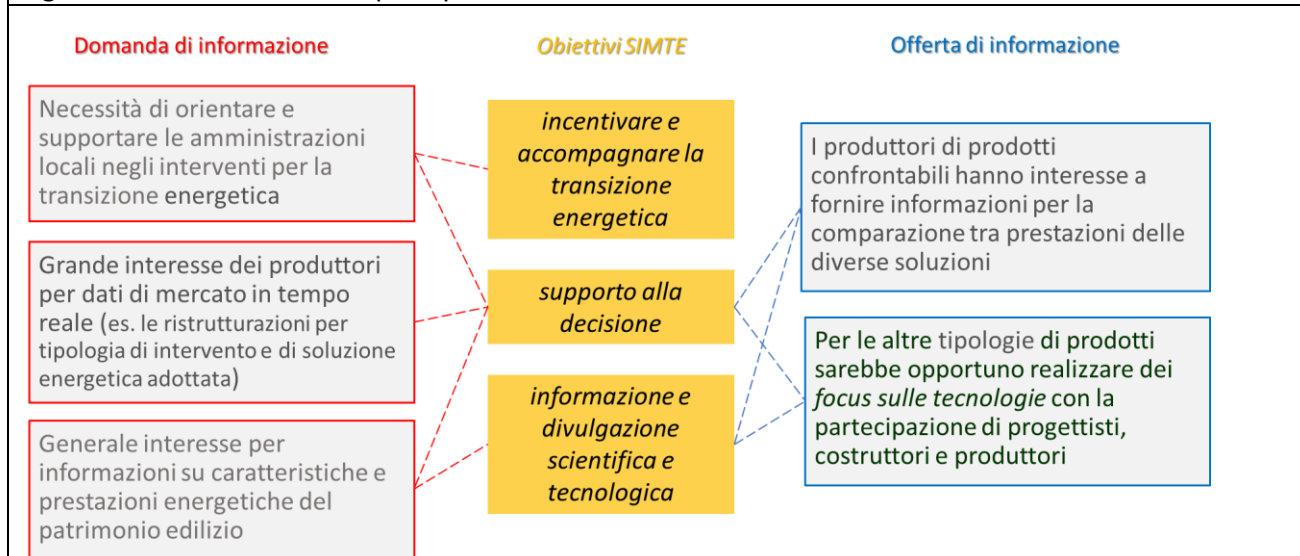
Domanda di informazione

Obiettivi SIMTE

Offerta di informazione

Necessità di orientare e supportare le amministrazioni locali negli interventi per la transizione energetica

Grande interesse dei produttori per dati di mercato in tempo reale (es. le ristrutturazioni per tipologia di intervento e di soluzione energetica adottata)

Generale interesse per informazioni su caratteristiche e prestazioni energetiche del patrimonio edilizio

incentivare e accompagnare la transizione energetica

supporto alla decisione

informazione e divulgazione scientifica e tecnologica

I produttori di prodotti confrontabili hanno interesse a fornire informazioni per la comparazione tra prestazioni delle diverse soluzioni

Per le altre tipologie di prodotti sarebbe opportuno realizzare dei *focus sulle tecnologie* con la partecipazione di progettisti, costruttori e produttori